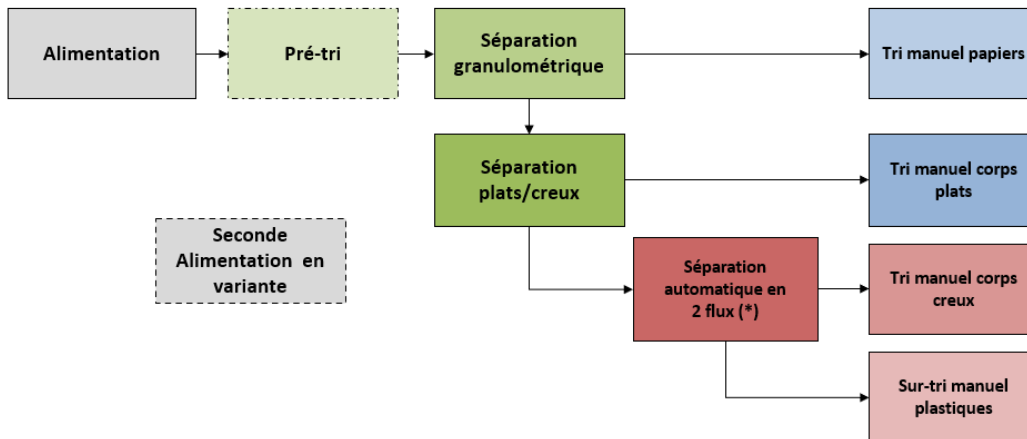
Alimentation

Pré-tri

Séparation granulométrique

Tri manuel papiers

Séparation plats/creux

Tri manuel corps plats

Seconde Alimentation en variante

Séparation automatique en 2 flux (*)

Tri manuel corps creux

Sur-tri manuel plastiques